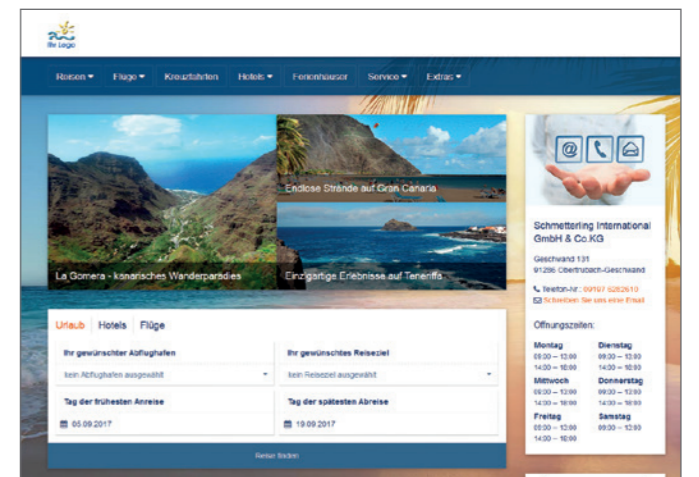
Ihr Logo

Reisen ▾ Flüge ▾ Kreuzfahrten Hotels ▾ Ferienhäuser Service ▾ Extras ▾

Endlose Strände auf Gran Canaria

La Gomera - kanarisches Wanderparadies

Einzigartige Erlebnisse auf Teneriffa

Schmetterling International GmbH & Co.KG

Geschwand 131
91286 Obertrubach-Geschwand

Telefon-Nr.: 09197 6282610
Schreiben Sie uns eine Email

Öffnungszeiten:

| Montag | Dienstag |
|---|---|
| 09:00 – 13:00 | 09:00 – 13:00 |
| 14:00 – 18:00 | 14:00 – 18:00 |
| Mittwoch | Donnerstag |
| 09:00 – 13:00 | 09:00 – 13:00 |
| 14:00 – 18:00 | 14:00 – 18:00 |
| Freitag | Samstag |
| 09:00 – 13:00 | 09:00 – 13:00 |
| 14:00 – 18:00 | |

Urlaub Hotels Flüge

Ihr gewünschter Abflughafen
kein Abflughafen ausgewählt

Ihr gewünschtes Reiseziel
kein Reiseziel ausgewählt

Tag der frühesten Anreise
05.09.2017

Tag der spätesten Abreise
19.09.2017

Reise finden